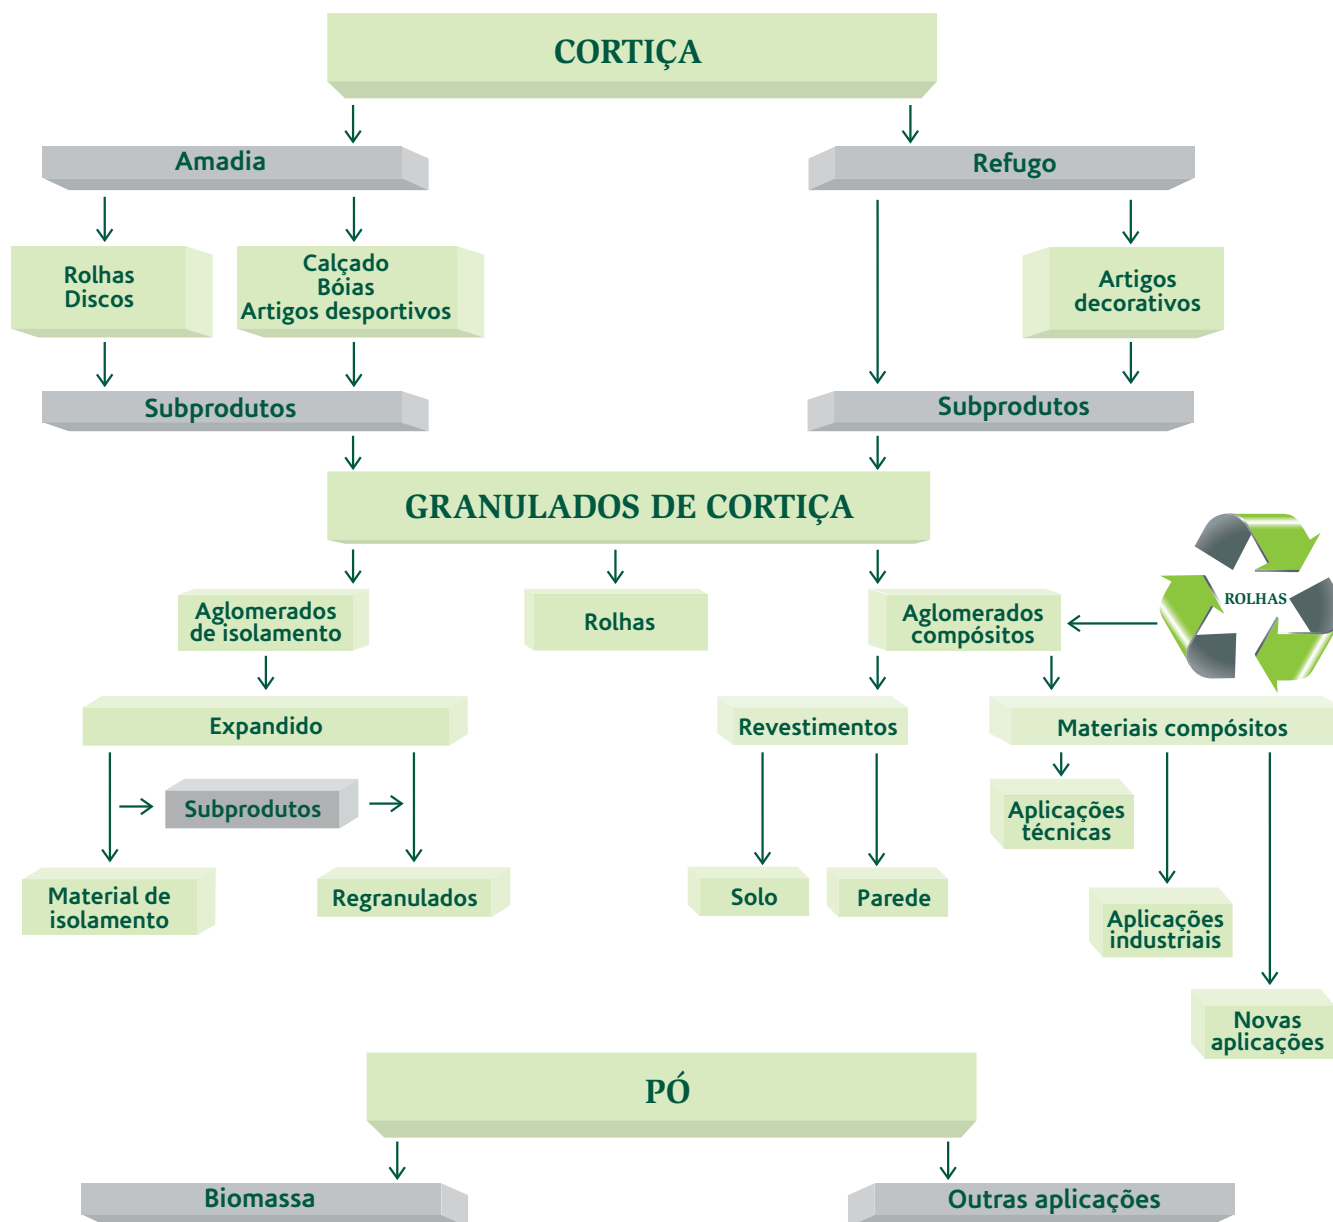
CORTIÇA

Amadia

Refugo

Rolhas
Discos

Calçado
Bóias
Artigos desportivos

Artigos decorativos

Subprodutos

Subprodutos

GRANULADOS DE CORTIÇA

ROLHAS

Aglomerados de isolamento

Rolhas

Aglomerados compósitos

Expandido

Revestimentos

Materiais compósitos

Subprodutos

Aplicações técnicas

Material de isolamento

Regranulados

Solo

Parede

Aplicações industriais

Novas aplicações

PÓ

Biomassa

Outras aplicações